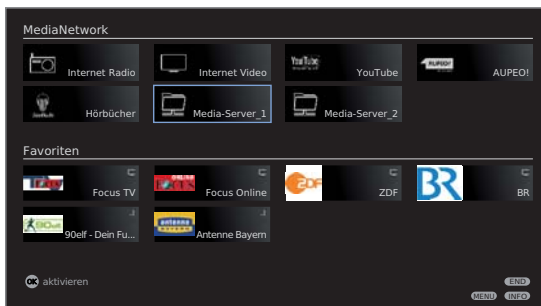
MediaNetwork

Internet Radio

Internet Video

YouTube

YouTube

AUPEO!

AUPEO!

Hörbücher

Media-Server_1

Media-Server_2

Favoriten

Focus TV

Focus Online

ZDF

ZDF

BR

BR

90elf - Dein Fu...

antenne

Antenne Bayern

OK aktivieren

END

MENU INFO